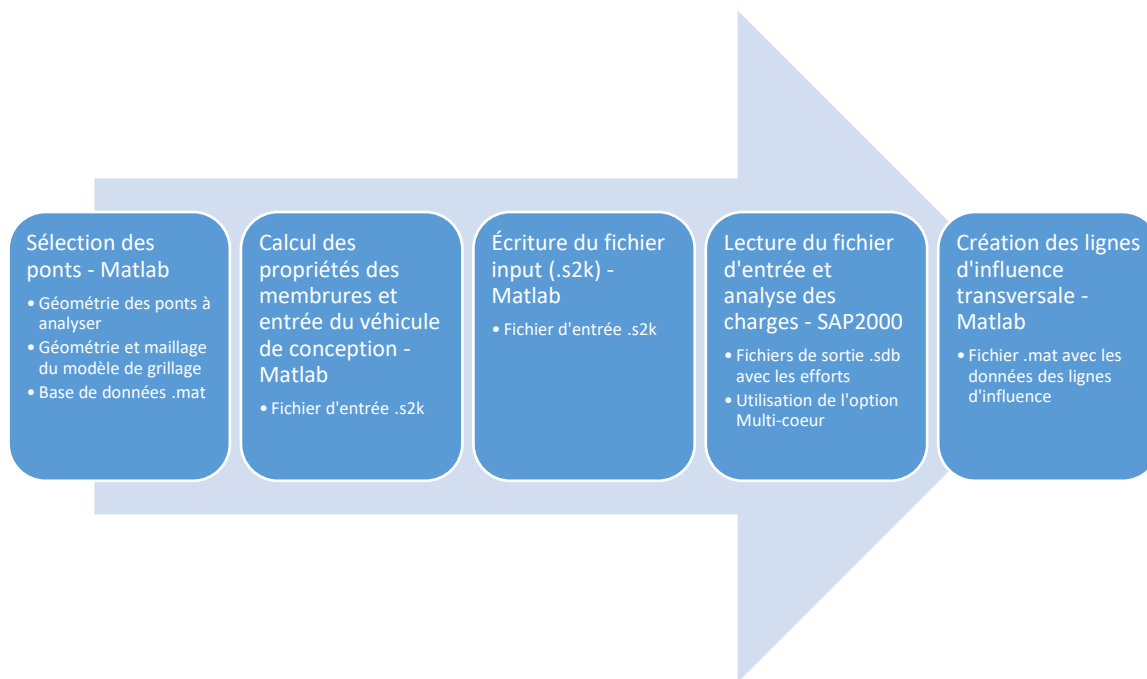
Sélection des ponts - Matlab

• Géométrie des ponts à analyser
• Géométrie et maillage du modèle de grillage
• Base de données .mat

Calcul des propriétés des membrures et entrée du véhicule de conception - Matlab

• Fichier d'entrée .s2k

Écriture du fichier input (.s2k) - Matlab

• Fichier d'entrée .s2k

Lecture du fichier d'entrée et analyse des charges - SAP2000

• Fichiers de sortie .sdb avec les efforts
• Utilisation de l'option Multi-coeur

Création des lignes d'influence transversale - Matlab

• Fichier .mat avec les données des lignes d'influence